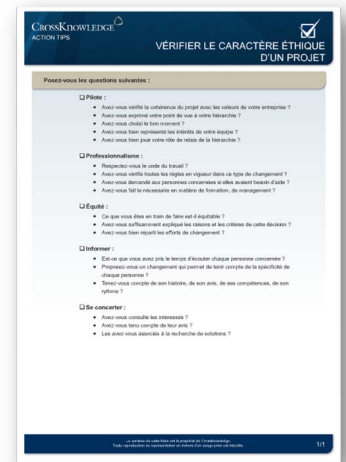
CrossKnowledge
ACTION TIPS

VÉRIFIER LE CARACTÈRE ÉTHIQUE D'UN PROJET

Posez-vous les questions suivantes :

❑ Pilote :
• Avez-vous vérifié la cohérence du projet avec les valeurs de votre entreprise ?
• Avez-vous exprimé votre point de vue à votre hiérarchie ?
• Avez-vous choisi le bon moment ?
• Avez-vous bien représenté les intérêts de votre équipe ?
• Avez-vous bien joué votre rôle de relais de la hiérarchie ?

❑ Professionnalisme :
• Respectez-vous le code du travail ?
• Avez-vous vérifié toutes les règles en vigueur dans ce type de changement ?
• Avez-vous demandé aux personnes concernées si elles avaient besoin d'aide ?
• Avez-vous fait le nécessaire en matière de formation, de management ?

❑ Équité :
• Ce que vous êtes en train de faire est-il équitable ?
• Avez-vous suffisamment expliqué les raisons et les critères de cette décision ?
• Avez-vous bien réparti les efforts de changement ?

❑ Informer :
• Est-ce que vous avez pris le temps d'écouter chaque personne concernée ?
• Proposez-vous un changement qui permet de tenir compte de la spécificité de chaque personne ?
• Tenez-vous compte de son histoire, de son avis, de ses compétences, de son rythme ?

❑ Se concerter :
• Avez-vous consulté les intéressés ?
• Avez-vous tenu compte de leur avis ?
• Les avez-vous associés à la recherche de solutions ?

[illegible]

1/1